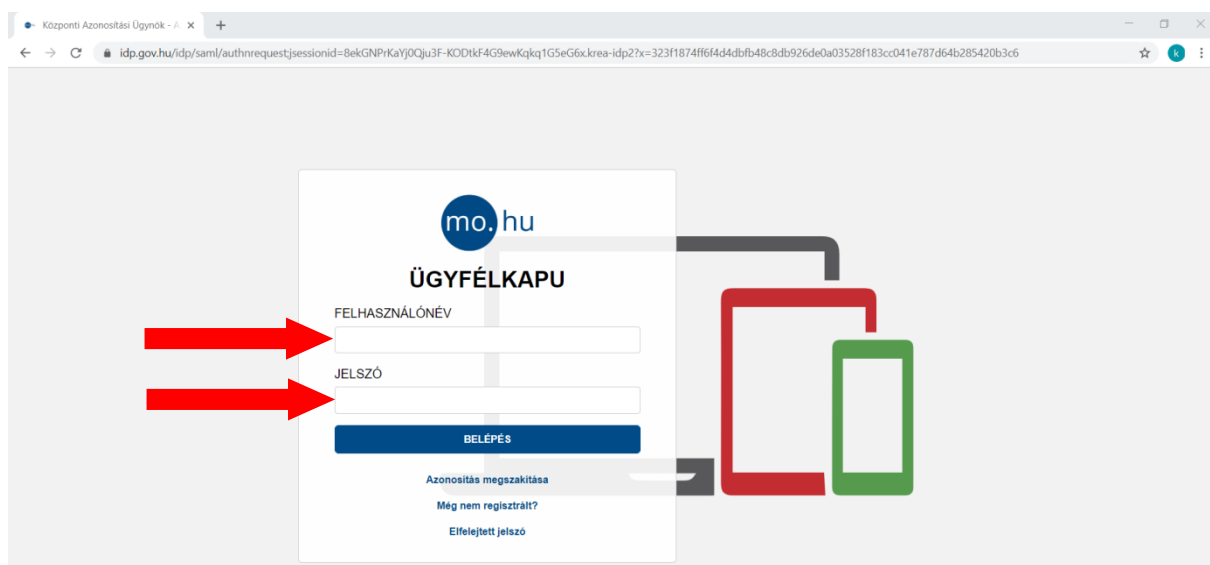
Központi Azonosítási Ügynök - A ×

idp.gov.hu/idp/saml/authnrequest;jsessionid=8ekGNPrKaYj0Qju3F-KODtkF4G9ewKqkq1G5eG6x.krea-idp2?x=323f1874ff6f4d4dbfb48c8db926de0a03528f183cc041e787d64b285420b3c6

k

mo.hu

ÜGYFÉLKAPU

FELHASZNÁLÓNÉV

JELSZÓ

BELÉPÉS

Azonosítás megszakítása

Még nem regisztrált?

Elfelejtett jelszó